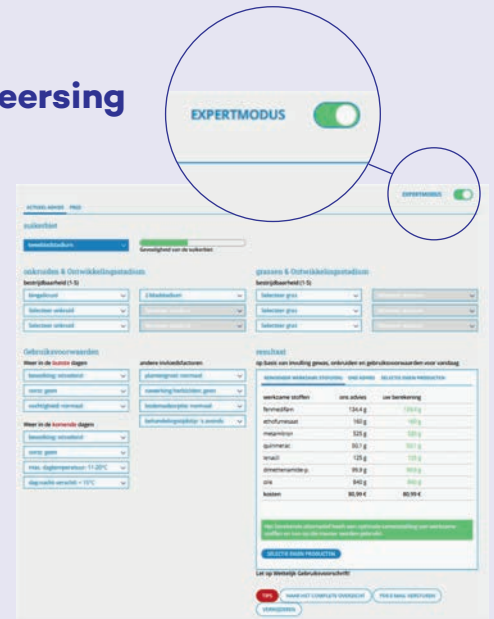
eersing

EXPERTMODUS

EXPERTMODUS

suikerbiet

Gevoeligheid van de suikerbiet

onkruiden & Ontwikkelingsstadium

bedrijfsaarheid (1-5)

grassen & Ontwikkelingsstadium

bedrijfsaarheid (1-5)

Gebruiksvoorwaarden

Weer in de laatste dagen

andere invloedsfactoren

resultaat

Weer in de komende dagen

| werkzame stoffen | ons advies | uw berekening |
|---|---|---|
| fenmedifam | 134.4 g | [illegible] |
| ethofumesaat | 160 g | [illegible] |
| metamitron | 525 g | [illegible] |
| quinmerac | 80.1 g | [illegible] |
| lenacil | 125 g | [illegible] |
| dimethenamide-p | 99.9 g | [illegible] |
| olie | 840 g | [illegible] |
| kosten | 80,99 € | 80,99 € |

SELECTIE EIGEN PRODUCTEN

Let op Wettelijk Gebruiksvoorschrift

TIPS

VERKIEZEN